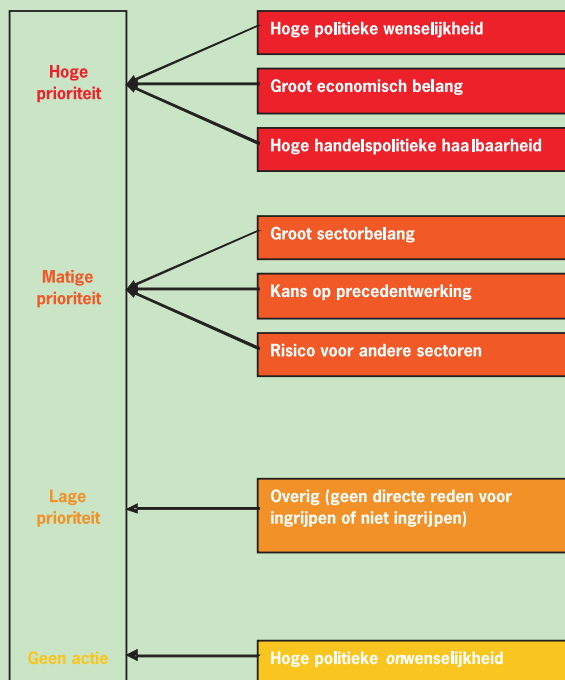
Hoge prioriteit

Hoge politieke wenselijkheid

Groot economisch belang

Hoge handelspolitieke haalbaarheid

Matige prioriteit

Groot sectorbelang

Kans op precedentwerking

Risico voor andere sectoren

Lage prioriteit

Overig (geen directe reden voor ingrijpen of niet ingrijpen)

Geen actie

Hoge politieke onwenselijkheid